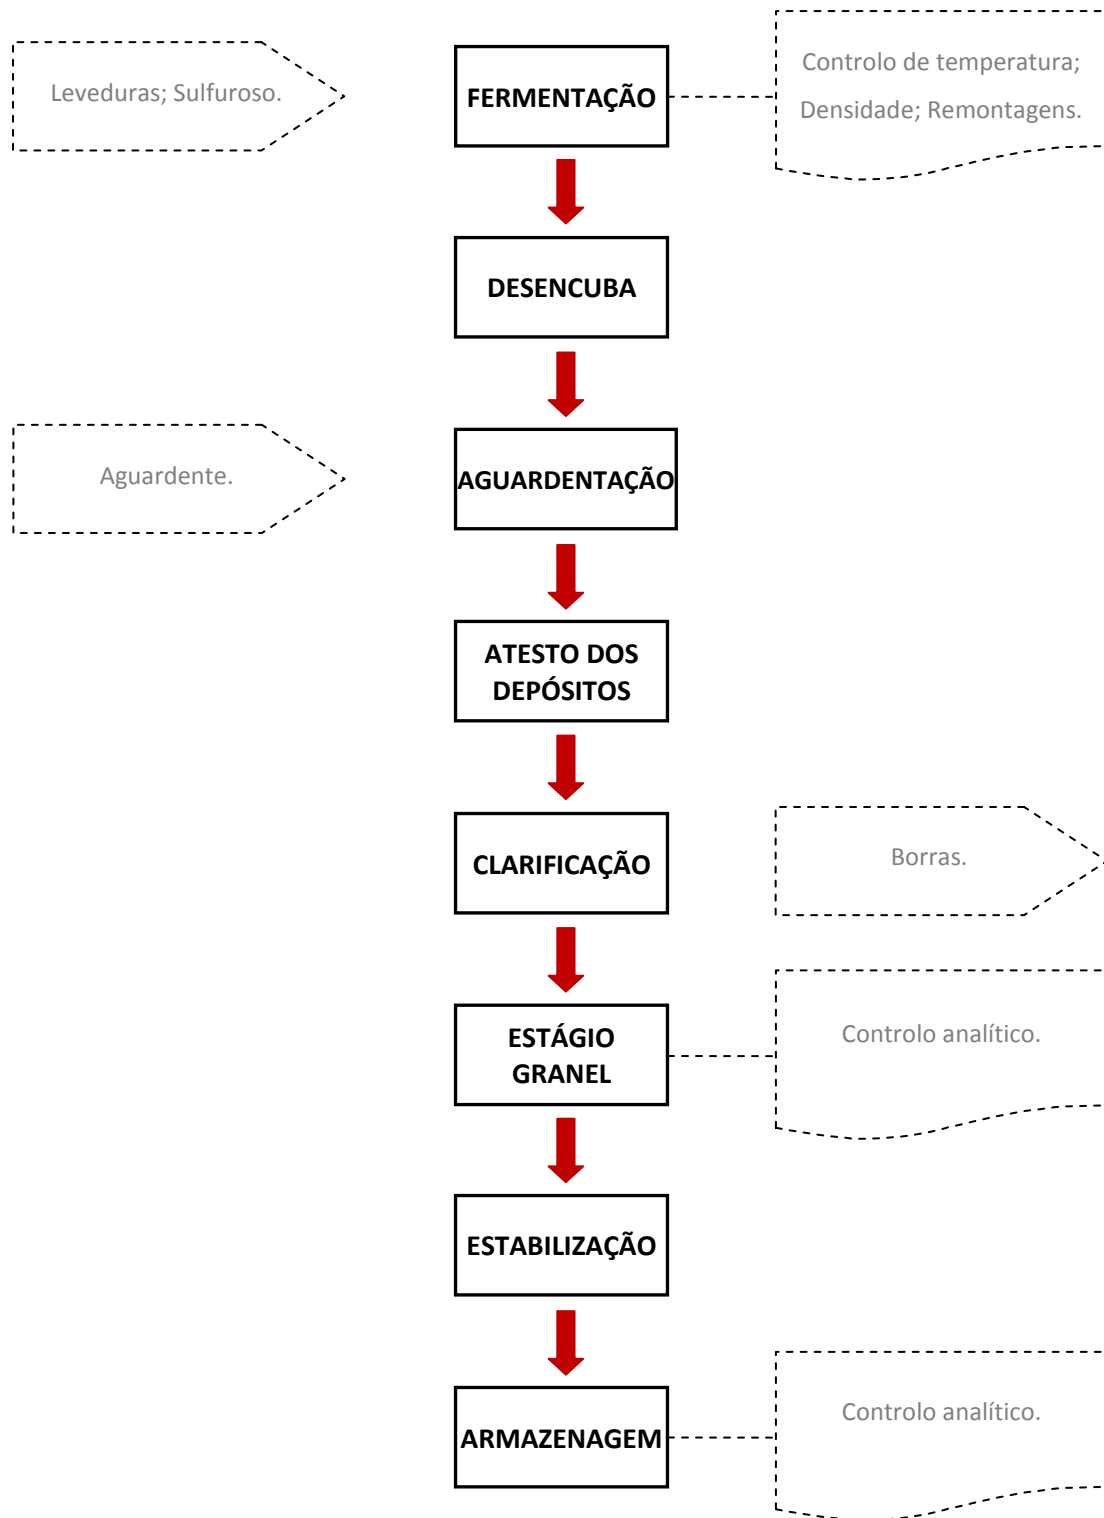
Leveduras; Sulfuroso.

FERMENTAÇÃO

Controlo de temperatura; Densidade; Remontagens.

DESENCUBA

Aguardente.

AGUARDENTAÇÃO

ATESTO DOS DEPÓSITOS

CLARIFICAÇÃO

Borras.

ESTÁGIO GRANEL

Controlo analítico.

ESTABILIZAÇÃO

ARMAZENAGEM

Controlo analítico.